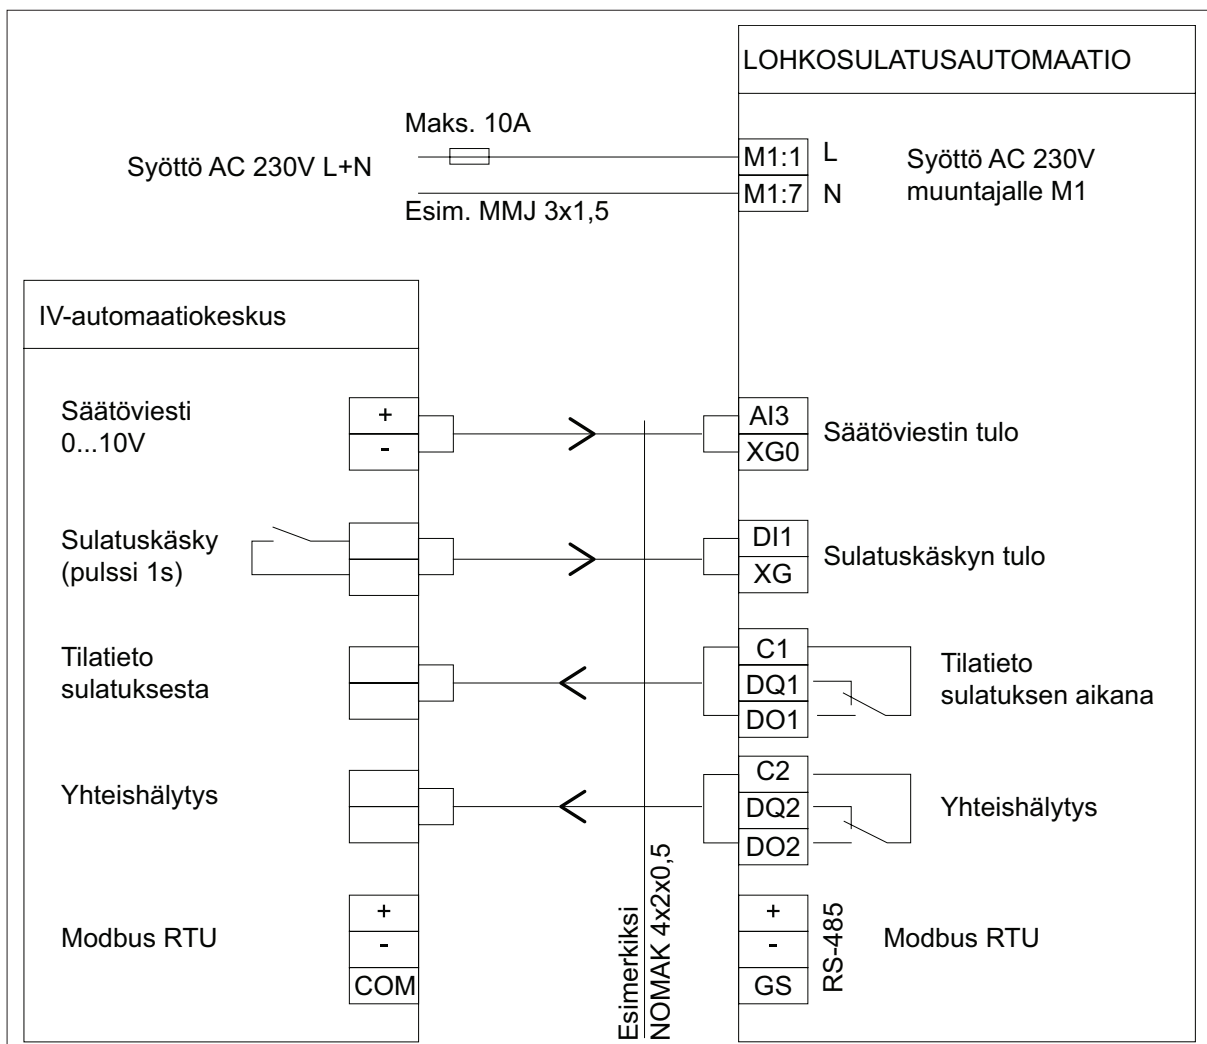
LOHKOSULATUSAUTOMAATIO

Maks. 10A

Syöttö AC 230V L+N

M1:1 L

M1:7 N

Syöttö AC 230V muuntajalle M1

Esim. MMJ 3x1,5

IV-automaatiokeskus

Säätöviesti 0...10V

+

-

AI3

XG0

Säätöviestin tulo

Sulatuskäsky (pulssi 1s)

DI1

XG

Sulatuskäskyn tulo

Tilatieto sulatuksesta

C1

DQ1

DO1

Tilatieto sulatuksen aikana

Yhteishälytys

C2

DQ2

DO2

Yhteishälytys

Modbus RTU

+

-

COM

Esimerkiksi NOMAK 4x2x0,5

+

-

GS

RS-485

Modbus RTU